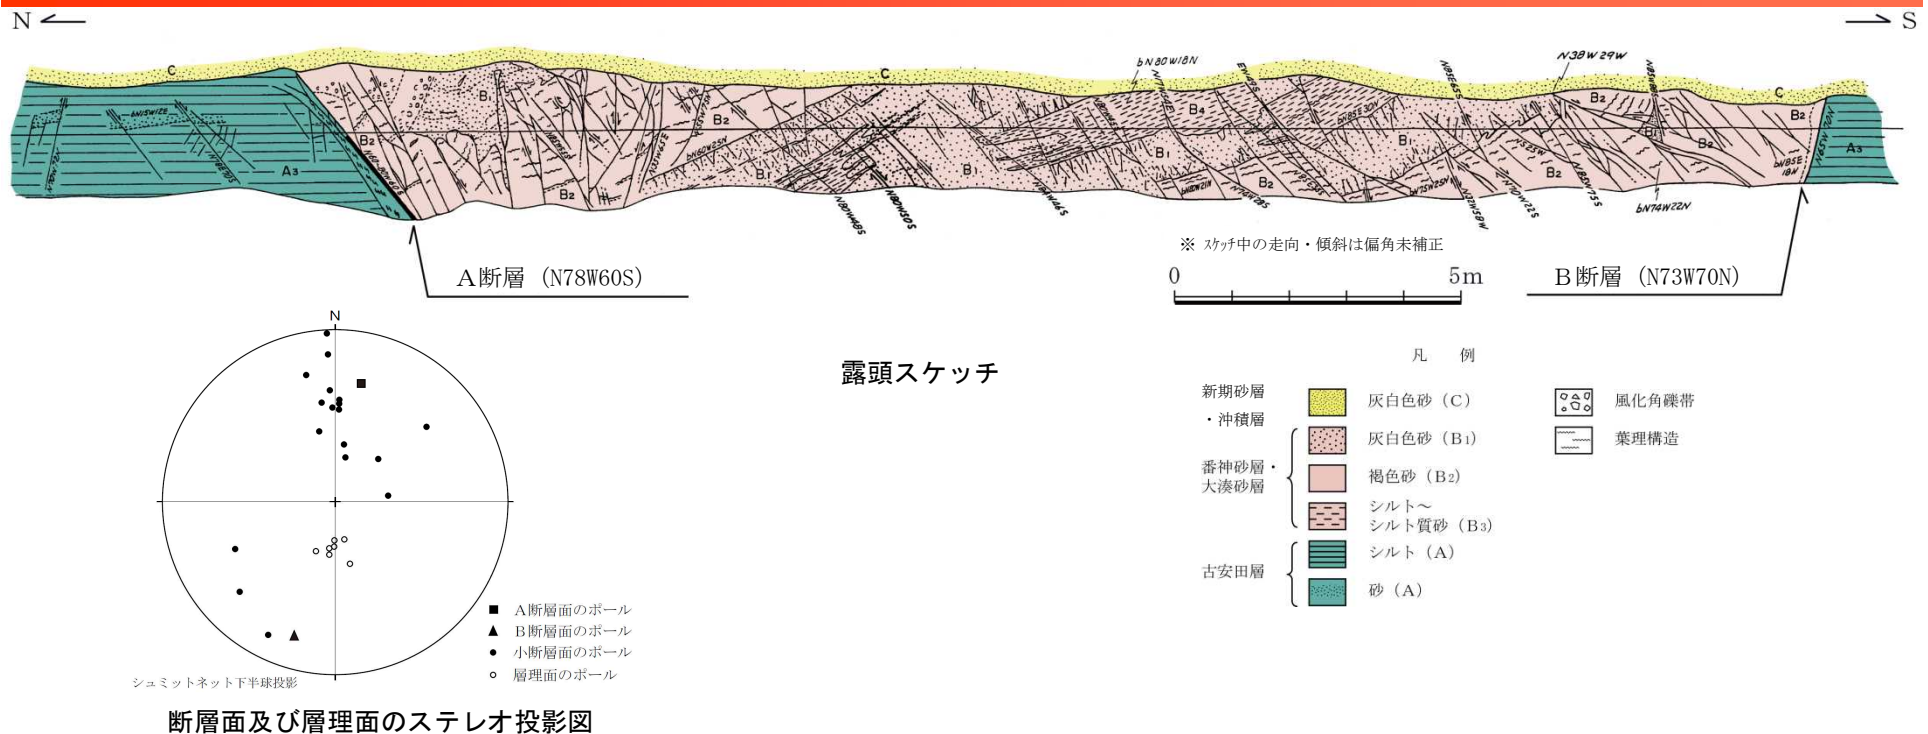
N

S

C

C

C

bN80W18N

N38W29W

B1

B2

B2

B2

B1

B1

B1

B1

B1

B2

B2

B2

B2

A3

A3

bN74W22N

※ ｽｹｯﾁ中の走向・傾斜は偏角未補正

A断層（N78W60S）

0

5m

B断層（N73W70N）

N

露頭スケッチ

凡　例

新期砂層・沖積層

灰白色砂（C）

番神砂層・大湊砂層

灰白色砂（B1）

褐色砂（B2）

シルト〜シルト質砂（B3）

古安田層

シルト（A）

砂（A）

風化角礫帯

葉理構造

A断層面のポール

B断層面のポール

小断層面のポール

層理面のポール

シュミットネット下半球投影

断層面及び層理面のステレオ投影図